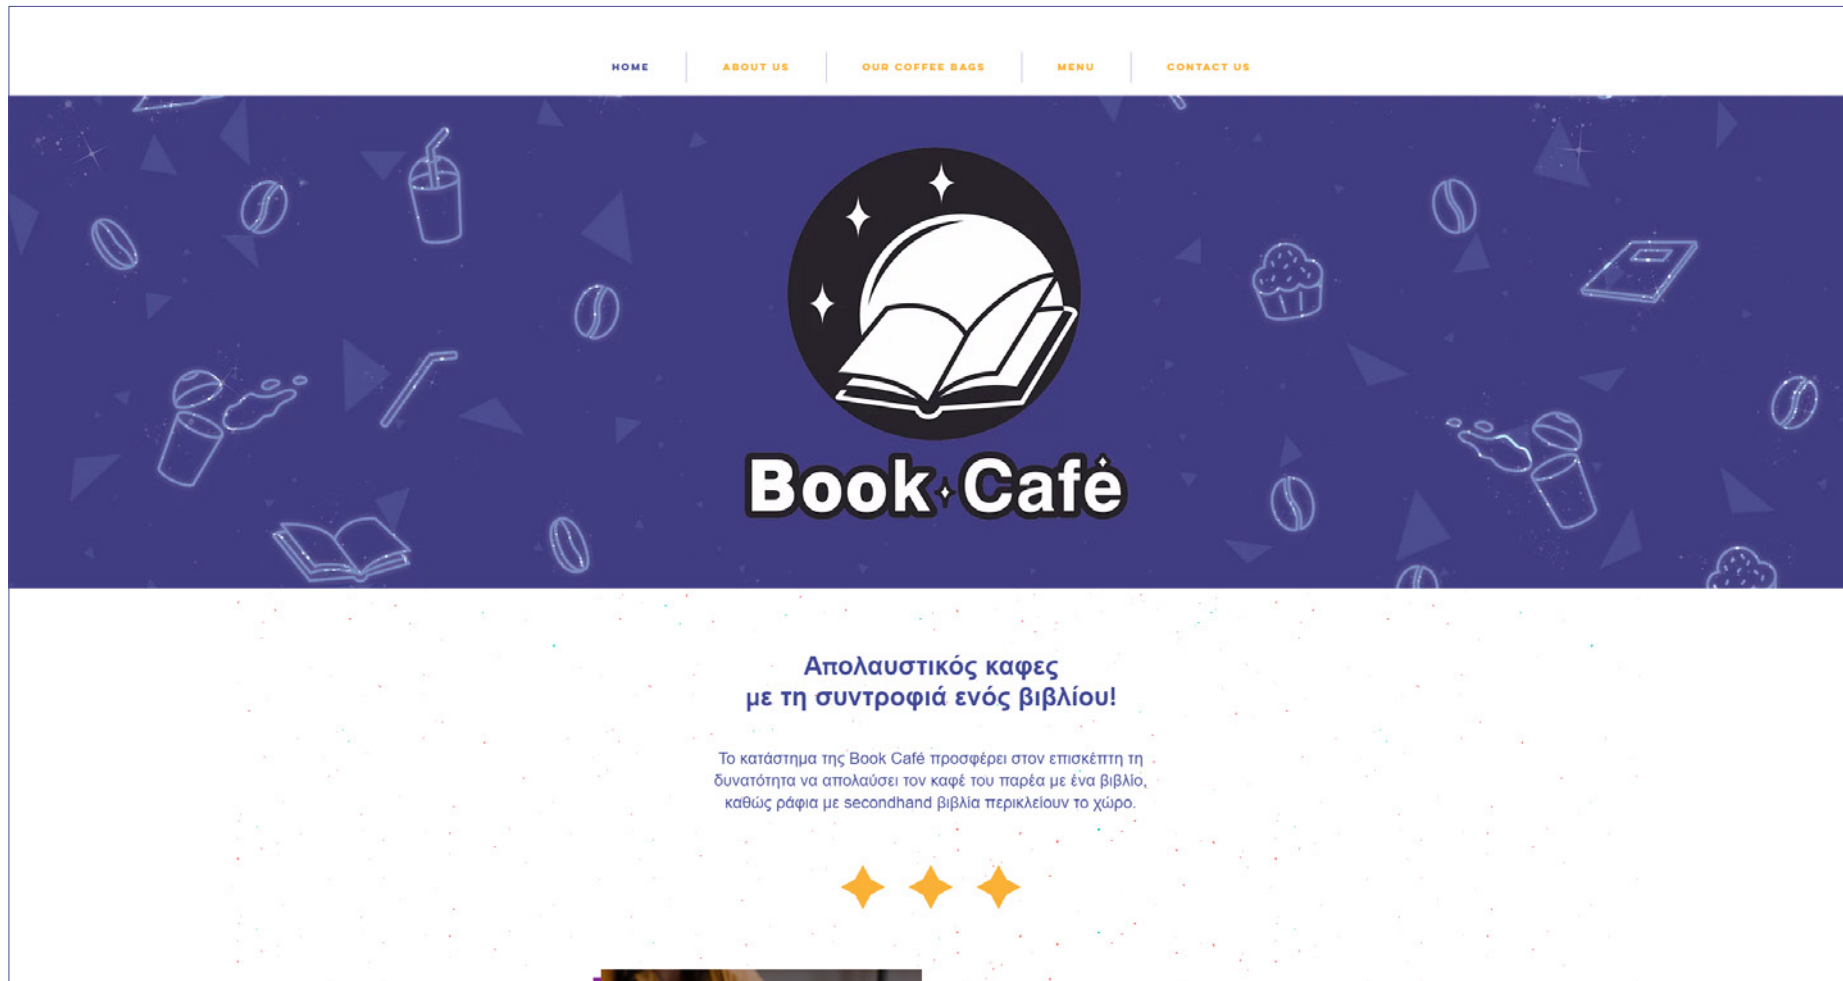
HOME | ABOUT US | OUR COFFEE BAGS | MENU | CONTACT US

Book Café

Απολαυστικός καφες
με τη συντροφιά ενός βιβλίου!

Το κατάστημα της Book Café προσφέρει στον επισκέπτη τη δυνατότητα να απολαύσει τον καφέ του παρέα με ένα βιβλίο, καθώς ράφια με secondhand βιβλία περικλείουν το χώρο.